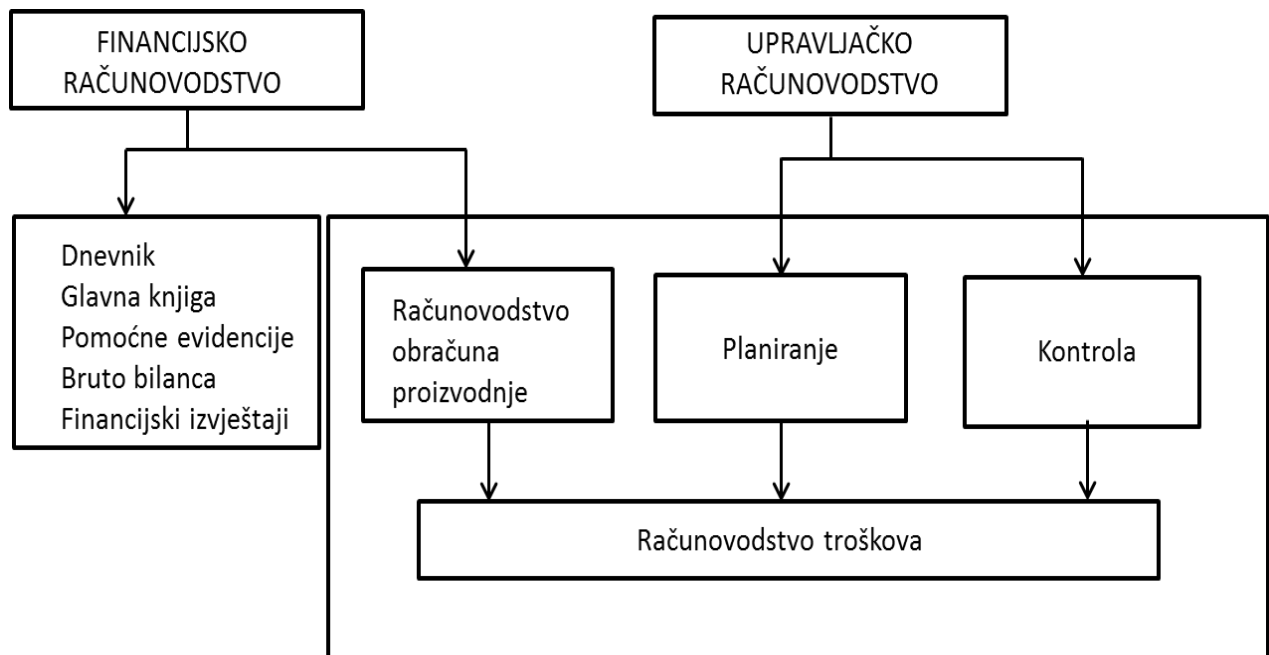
FINANCIJSKO RAČUNOVODSTVO

UPRAVLJAČKO RAČUNOVODSTVO

Dnevnik
Glavna knjiga
Pomoćne evidencije
Bruto bilanca
Financijski izvještaji

Računovodstvo obračuna proizvodnje

Planiranje

Kontrola

Računovodstvo troškova